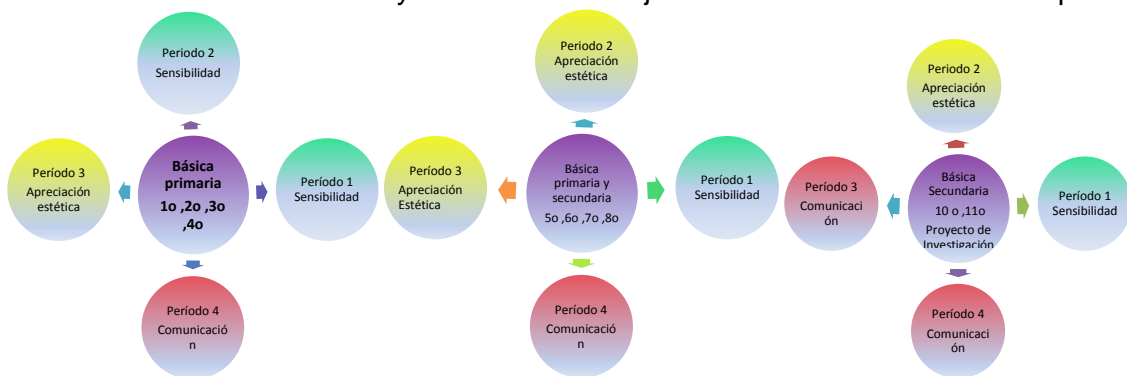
Periodo 2
Sensibilidad

Período 3
Apreciación estética

Básica primaria
1o ,2o ,3o ,4o

Período 1
Sensibilidad

Período 4
Comunicació n

Periodo 2
Apreciación estética

Período 3
Apreciación Estética

Básica primaria y secundaria
5o ,6o ,7o ,8o

Período 1
Sensibilidad

Período 4
Comunicació n

Periodo 2
Apreciación estética

Período 3
Comunicaci ón

Básica Secundaria
10 o ,11o
Proyecto de Investigación

Período 1
Sensibilidad

Período 4
Comunicaci ón